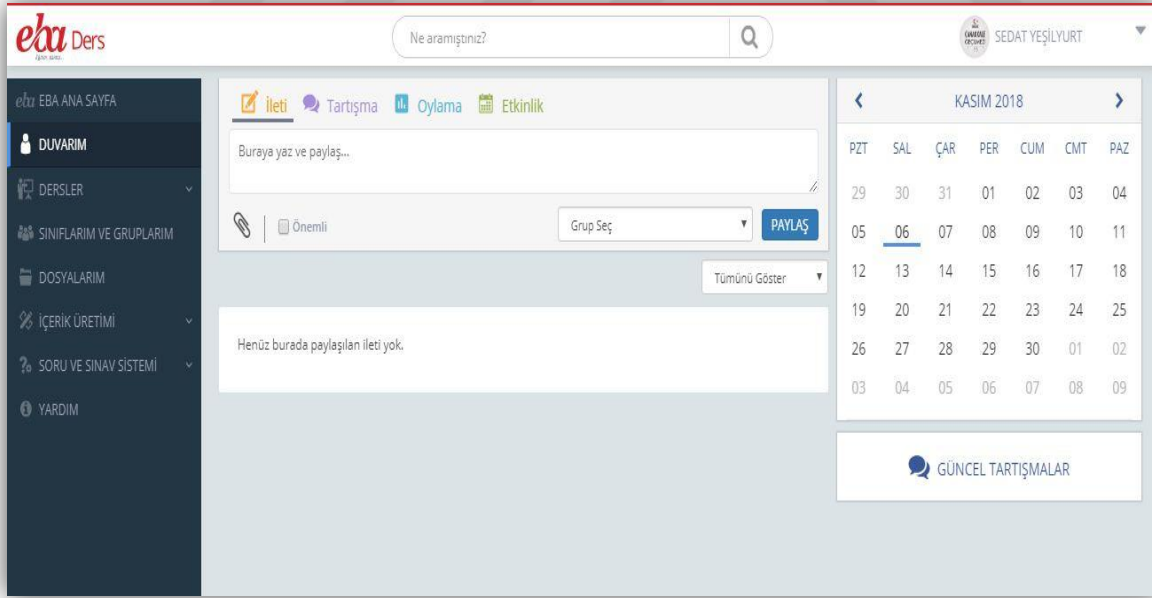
eba Ders

Ne aramıştınız?

SEDAT YEŞİLYURT

eba EBA ANA SAYFA
DUVARIM
DERSLER
SINIFLARIM VE GRUPLARIM
DOSYALARIM
İÇERİK ÜRETİMİ
SORU VE SINAV SİSTEMİ
YARDIM

İleti Tartışma Oylama Etkinlik

Buraya yaz ve paylaş...

Önemli

Grup Seç

PAYLAŞ

Tümünü Göster

Henüz burada paylaşılan ileti yok.

KASIM 2018

| PZT | SAL | ÇAR | PER | CUM | CMT | PAZ |
|---|---|---|---|---|---|---|
| 29 | 30 | 31 | 01 | 02 | 03 | 04 |
| 05 | 06 | 07 | 08 | 09 | 10 | 11 |
| 12 | 13 | 14 | 15 | 16 | 17 | 18 |
| 19 | 20 | 21 | 22 | 23 | 24 | 25 |
| 26 | 27 | 28 | 29 | 30 | 01 | 02 |
| 03 | 04 | 05 | 06 | 07 | 08 | 09 |

GÜNCEL TARTIŞMALAR